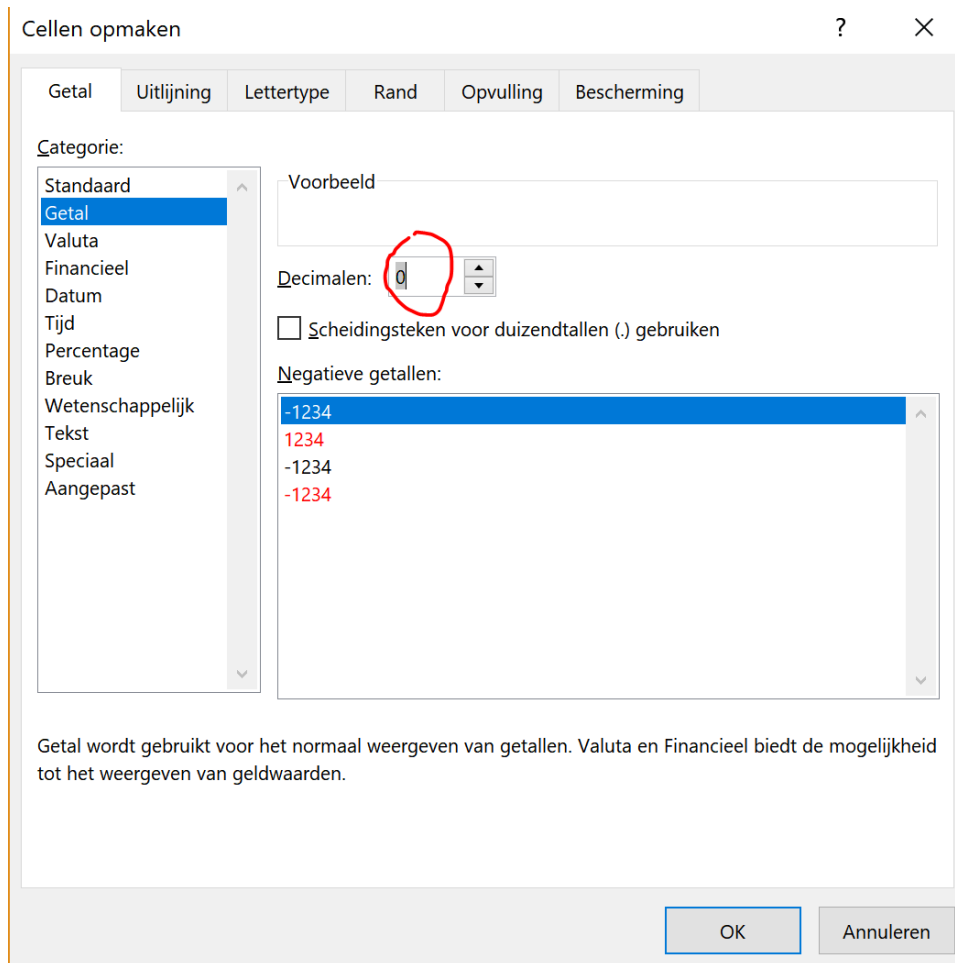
Cellen opmaken ? ×

Getal Uitlijning Lettertype Rand Opvulling Bescherming

Categorie:

Standaard
Getal
Valuta
Financieel
Datum
Tijd
Percentage
Breuk
Wetenschappelijk
Tekst
Speciaal
Aangepast

Voorbeeld

Decimalen: 0

Scheidingsteken voor duizendtallen (.) gebruiken

Negatieve getallen:

-1234
1234
-1234
-1234

Getal wordt gebruikt voor het normaal weergeven van getallen. Valuta en Financieel biedt de mogelijkheid tot het weergeven van geldwaarden.

OK Annuleren